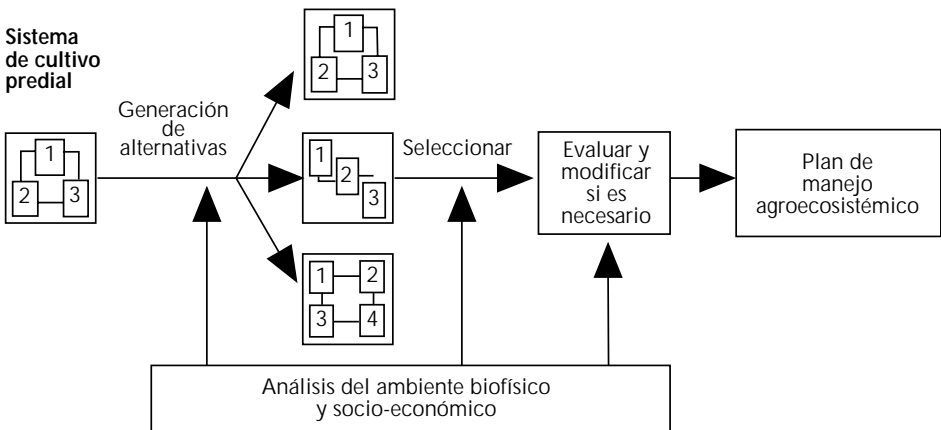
Sistema de cultivo predial

1
2 3

Generación de alternativas

1
2 3

1
2
3

1 2
3 4

Seleccionar

Evaluar y modificar si es necesario

Plan de manejo agroecosistémico

Análisis del ambiente biofísico y socio-económico